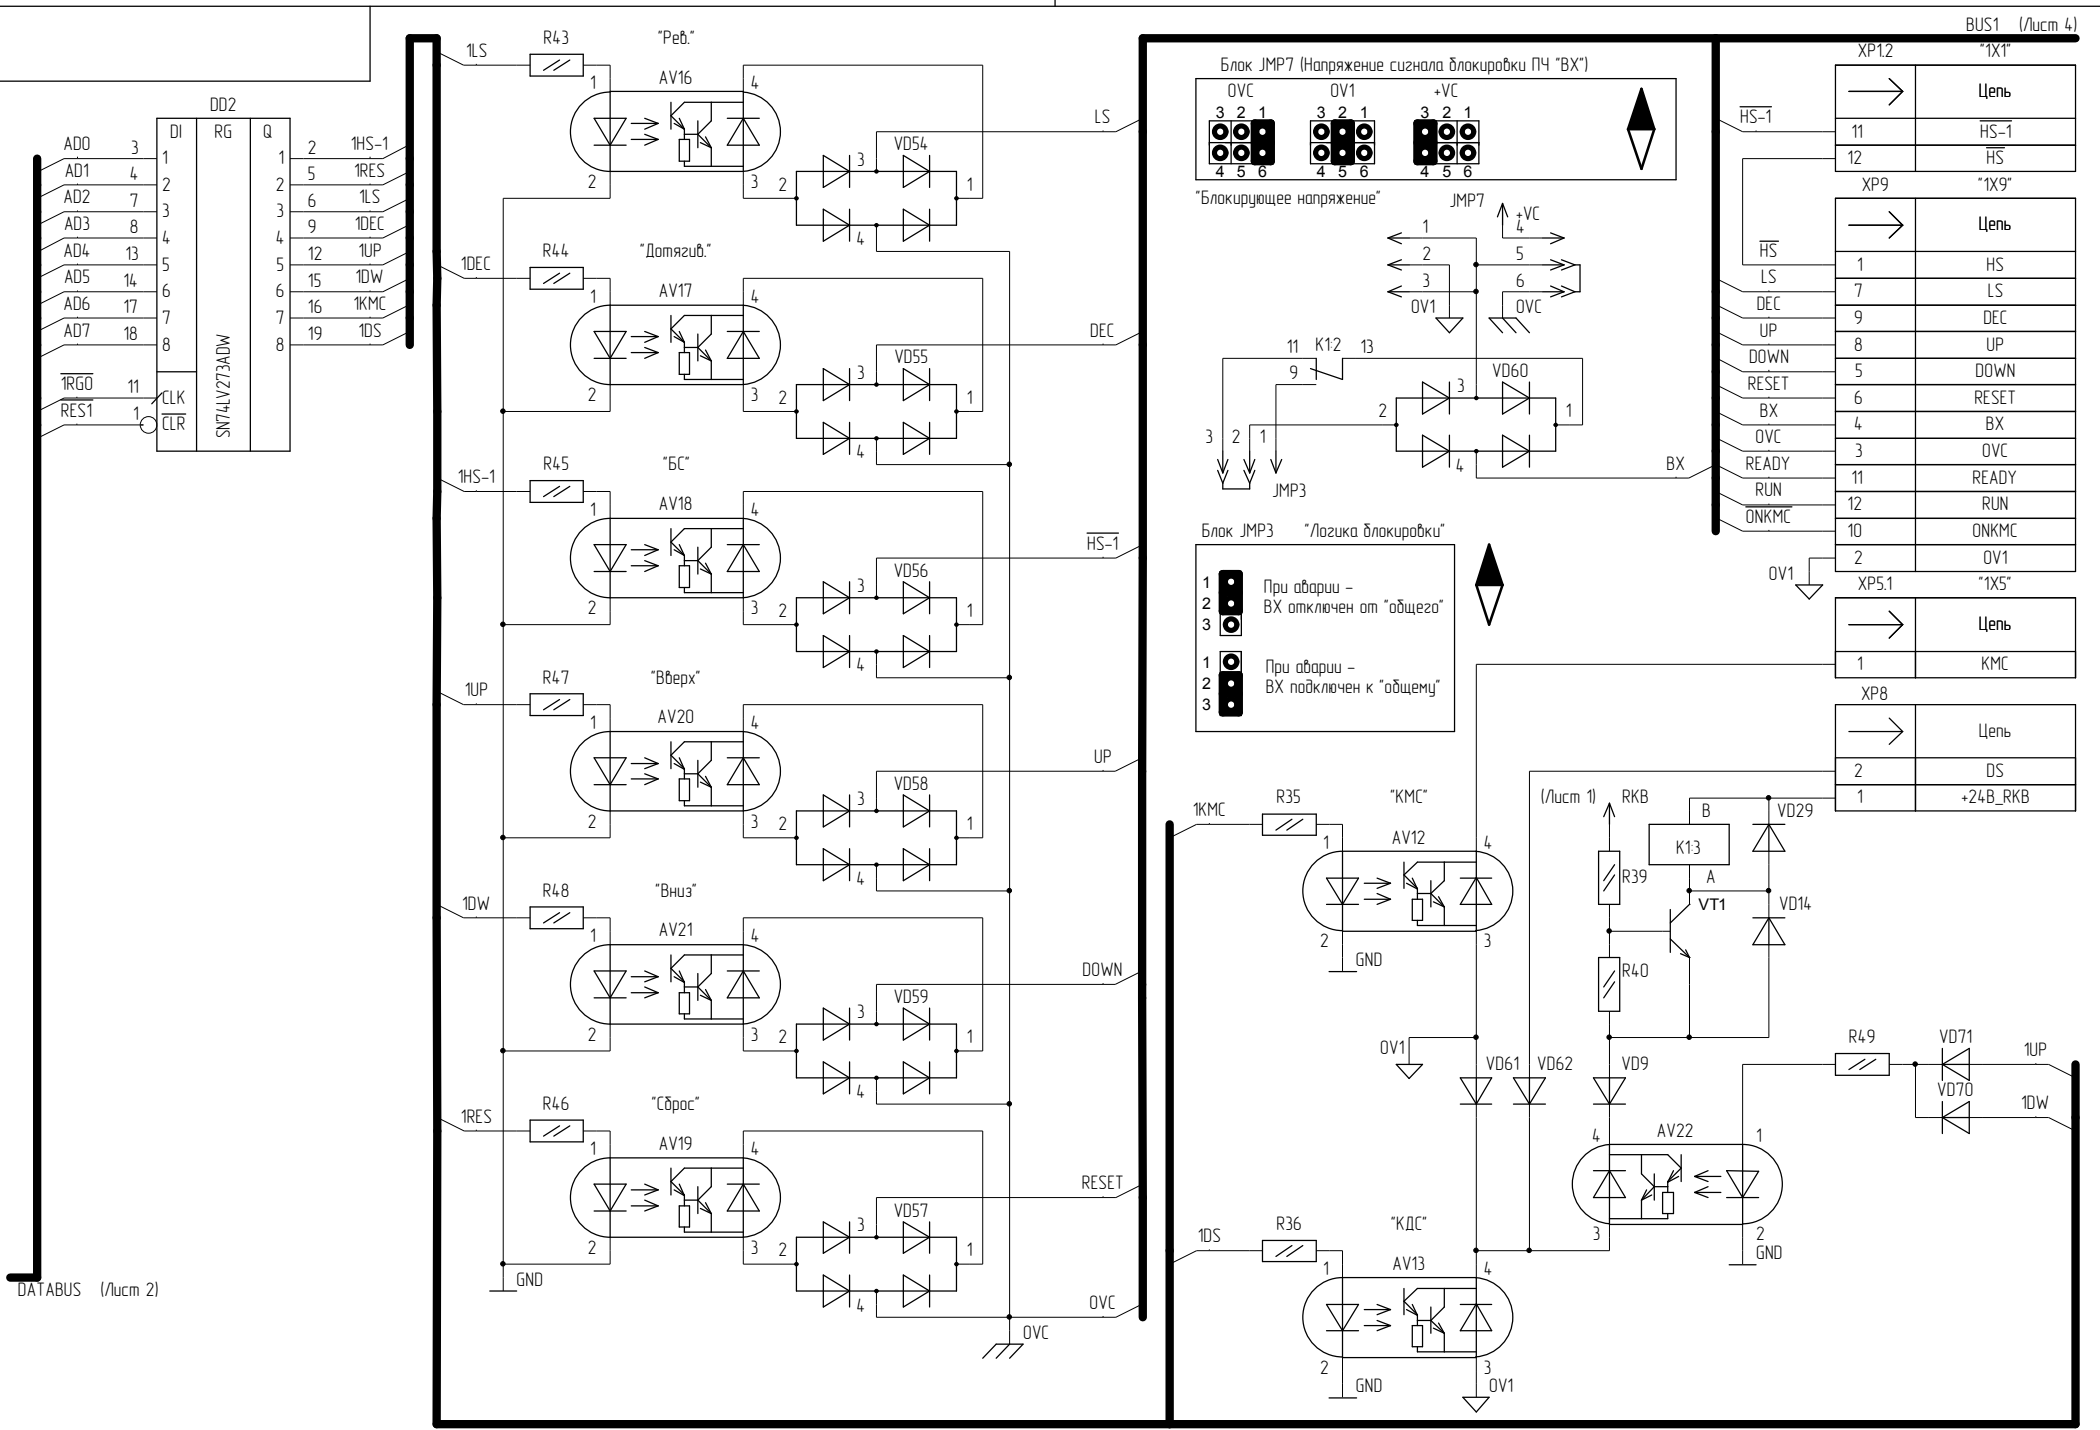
BUS1 (Лист 4)

DD2
DI RG Q
AD0 3 1
AD1 4 2
AD2 7 3
AD3 8 4
AD4 13 5
AD5 14 6
AD6 17 7
AD7 18 8
$\overline{1RG0}$ 11 CLK
$\overline{RES1}$ 1 $\overline{CLR}$
SN74LV273ADW
1 2 1HS-1
2 5 1RES
3 6 1LS
4 9 1DEC
5 12 1UP
6 15 1DW
7 16 1KMC
8 19 1DS

DATABUS (Лист 2)

1LS R43 "Рев." AV16 1 2 4 3 LS VD54 1 2 3 4
1DEC R44 "Дотягив." AV17 1 2 4 3 DEC VD55 1 2 3 4
1HS-1 R45 "БС" AV18 1 2 4 3 $\overline{HS-1}$ VD56 1 2 3 4
1UP R47 "Вверх" AV20 1 2 4 3 UP VD58 1 2 3 4
1DW R48 "Вниз" AV21 1 2 4 3 DOWN VD59 1 2 3 4
1RES R46 "Сброс" AV19 1 2 4 3 RESET VD57 1 2 3 4
GND
OVC
OVC

Блок JMP7 (Напряжение сигнала блокировки ПЧ "BX")
OVC 3 2 1 4 5 6
OV1 3 2 1 4 5 6
+VC 3 2 1 4 5 6
"Блокирующее напряжение" JMP7
+VC 4
1 5
2
3 6
OV1 OVC
11 K1:2 13
9
VD60 3 2 1 4
3 2 1
JMP3
BX

Блок JMP3 "Логика блокировки"
1
2
3
При аварии – BX отключен от "общего"
1
2
3
При аварии – BX подключен к "общему"

XP1.2 "1X1"
| → | Цепь |
|---|---|
| 11 | $\overline{HS-1}$ |
| 12 | $\overline{HS}$ |

$\overline{HS-1}$

XP9 "1X9"
| → | Цепь |
|---|---|
| 1 | HS |
| 7 | LS |
| 9 | DEC |
| 8 | UP |
| 5 | DOWN |
| 6 | RESET |
| 4 | BX |
| 3 | OVC |
| 11 | READY |
| 12 | RUN |
| 10 | ONKMC |
| 2 | OV1 |

$\overline{HS}$ LS DEC UP DOWN RESET BX OVC READY RUN $\overline{ONKMC}$
OV1

XP5.1 "1X5"
| → | Цепь |
|---|---|
| 1 | KMC |

XP8
| → | Цепь |
|---|---|
| 2 | DS |
| 1 | +24B_RKB |

1KMC R35 "KMC" AV12 1 2 4 3 GND
(Лист 1) RKB
R39 R40
B K1:3 A VT1
VD29 VD14
OV1
VD61 VD62 VD9
R49 VD71 1UP
VD70 1DW
AV22 4 1 3 2 GND
1DS R36 "КДС" AV13 1 2 4 3 GND OV1